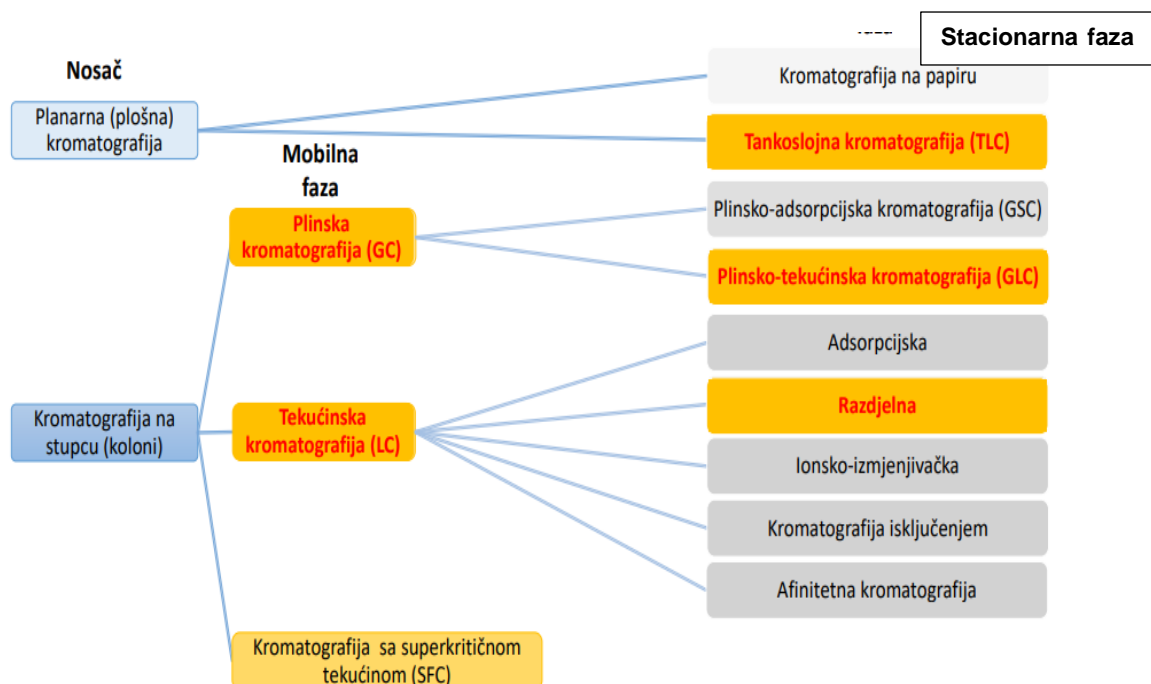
Stacionarna faza

Nosač

Planarna (plošna) kromatografija

Kromatografija na papiru

Tankoslojna kromatografija (TLC)

Mobilna faza

Plinska kromatografija (GC)

Plinsko-adsorpcijska kromatografija (GSC)

Plinsko-tekućinska kromatografija (GLC)

Kromatografija na stupcu (koloni)

Tekućinska kromatografija (LC)

Adsorpcijska

Razdjelna

Ionsko-izmjenjivačka

Kromatografija isključenjem

Afinitetna kromatografija

Kromatografija sa superkritičnom tekućinom (SFC)